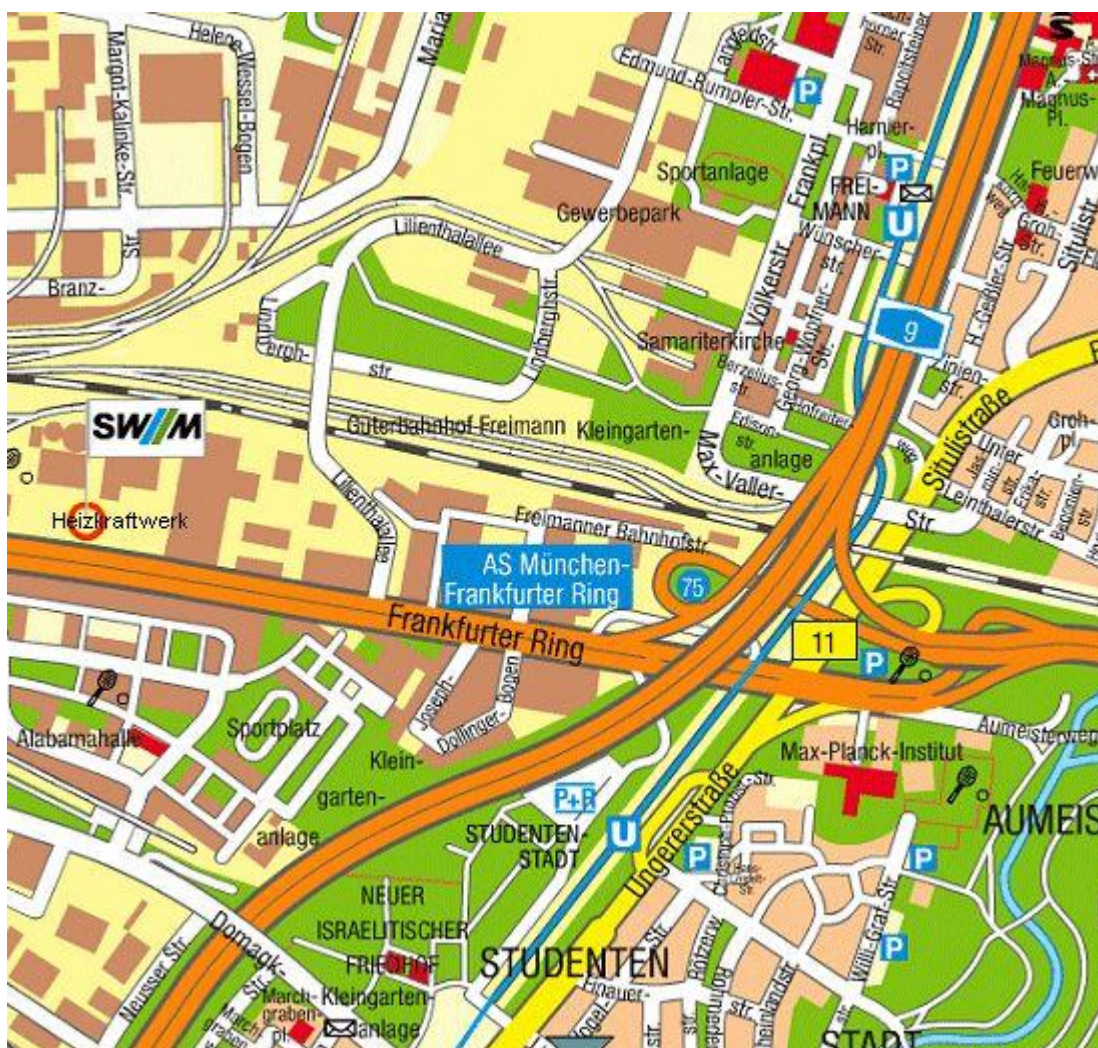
Helene-Wessel-Bogen
Margot-Kalinke-Str.
Maria
Edmund-Rumpler-Str.
Landsbergerstr.
horner Str.
Rapotostr.
Magnus-Pl.
Harnier-pl.
Sportanlage
Feuerw
FREIMANN
U
Frankpl.
Gewerbepark
Lilienthalallee
Wünscherstr.
Situlistr.
Branz-
Lindberghstr.
Lindberghstr.
Völkerstr.
H.-Geißler-Str.
9
Samariterkirche
Berzeliusstr.
Georg-Wopfner-Str.
Linienstr.
Situlistraße
SWM
Güterbahnhof Freimann
Kleingarten-
Max-Valler-
Edisonstr.
anlage
Grohpl.
Unter
Leinthalerstr.
Heizkraftwerk
Freimanner Bahnhofstr.
Str
Lilienthalallee
AS München-Frankfurter Ring
75
Frankfurter Ring
11
P
Aumeisterweg
Alabamahalle
Sportplatz
Joseph-Dollinger-Bogen
Klein-garten-anlage
Max-Planck-Institut
P+R
Ungererstraße
AUMEIS
STUDENTEN-STADT
U
P
P
NEUER ISRAELITISCHER FRIEDHOF
STUDENTEN
Willi-Graf-Str.
P
Domagk-
Neusser Str.
Marchgrabenpl.
Kleingartenanlage
Einauer-
STADT